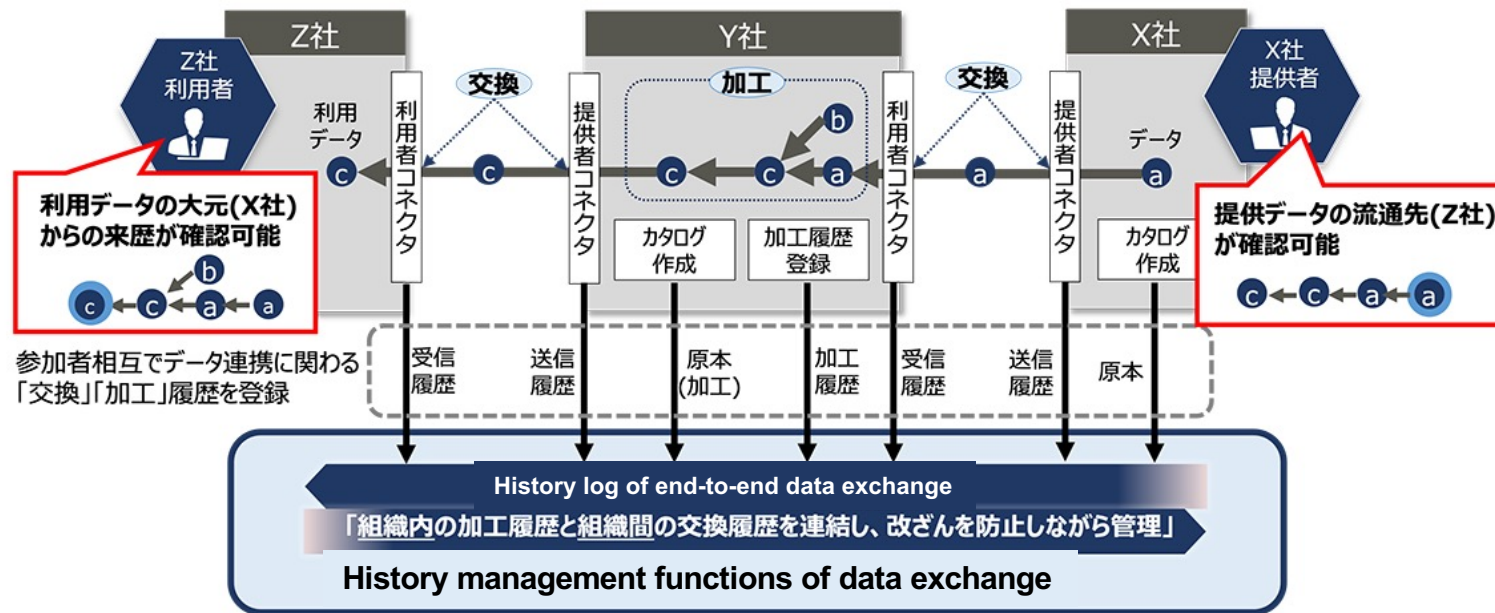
Z社

Y社

X社

Z社 利用者

X社 提供者

交換

加工

交換

利用データ

データ

利用者コネクタ

提供者コネクタ

利用者コネクタ

提供者コネクタ

c

c

c

c

b

a

a

a

カタログ作成

加工履歴登録

カタログ作成

利用データの大元(X社)からの来歴が確認可能

b

c c a a

提供データの流通先(Z社)が確認可能

c c a a

参加者相互でデータ連携に関わる「交換」「加工」履歴を登録

受信履歴

送信履歴

原本(加工)

加工履歴

受信履歴

送信履歴

原本

History log of end-to-end data exchange

「組織内の加工履歴と組織間の交換履歴を連結し、改ざんを防止しながら管理」

History management functions of data exchange